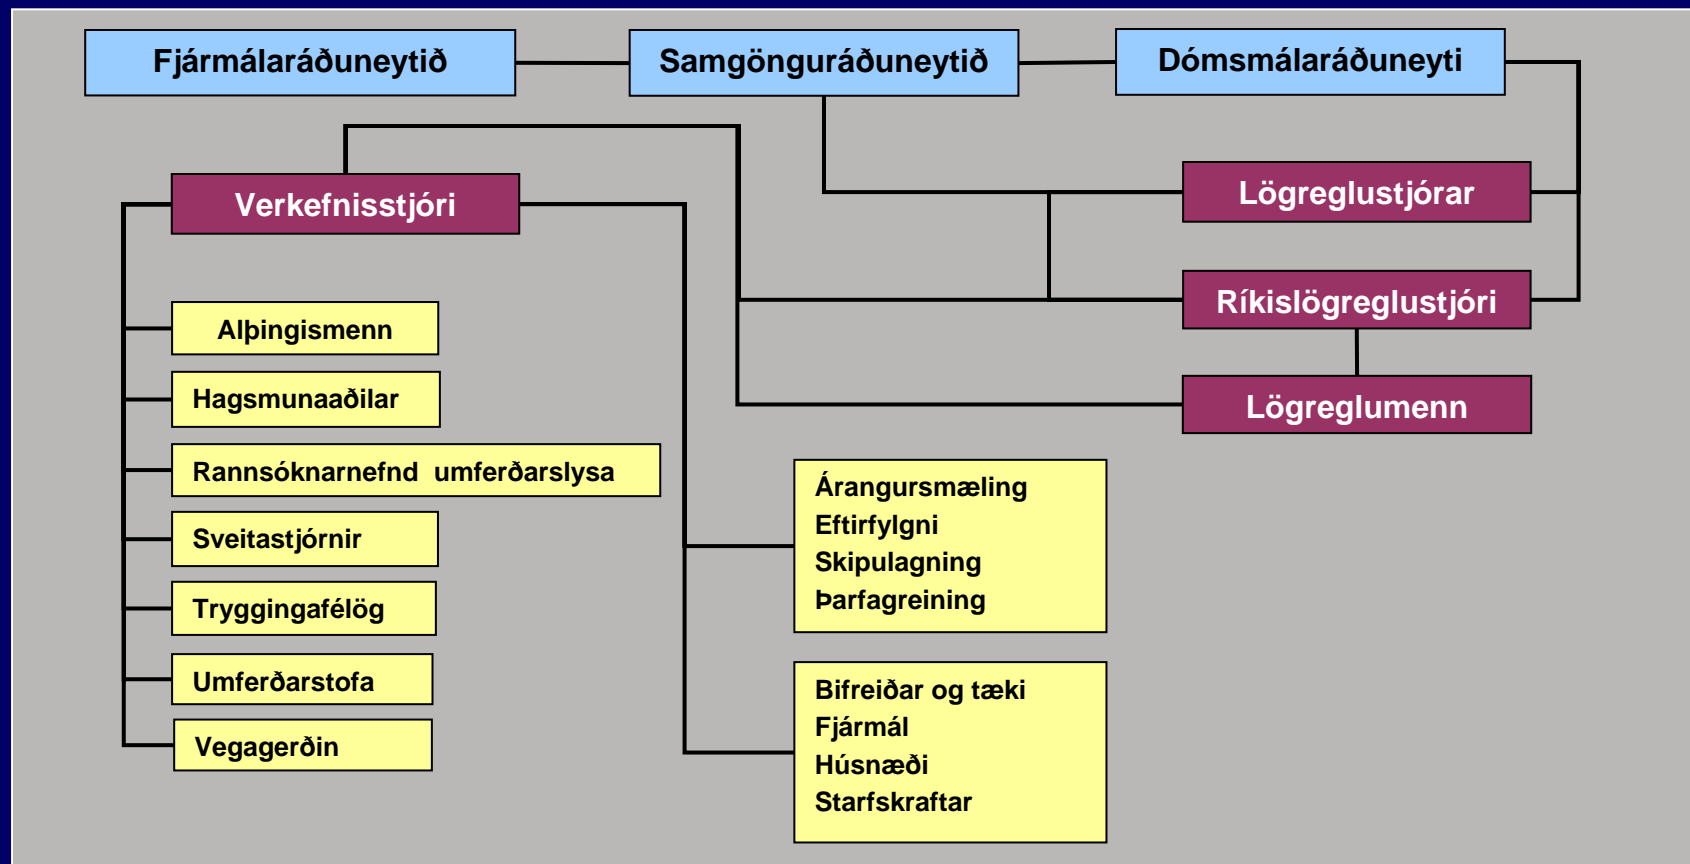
Fjármálaráðuneytið

Samgönguráðuneytið

Dómsmálaráðuneyti

Verkefnisstjóri

Lögreglustjórar

Ríkislögreglustjóri

Lögreglumenn

Alþingismenn

Hagsmunaaðilar

Rannsóknarnefnd umferðarslysa

Sveitastjórnir

Tryggingafélög

Umferðarstofa

Vegagerðin

Árangursmæling
Eftirfylgni
Skipulagning
Þarfagreining

Bifreiðar og tæki
Fjármál
Húsnæði
Starfskraftar